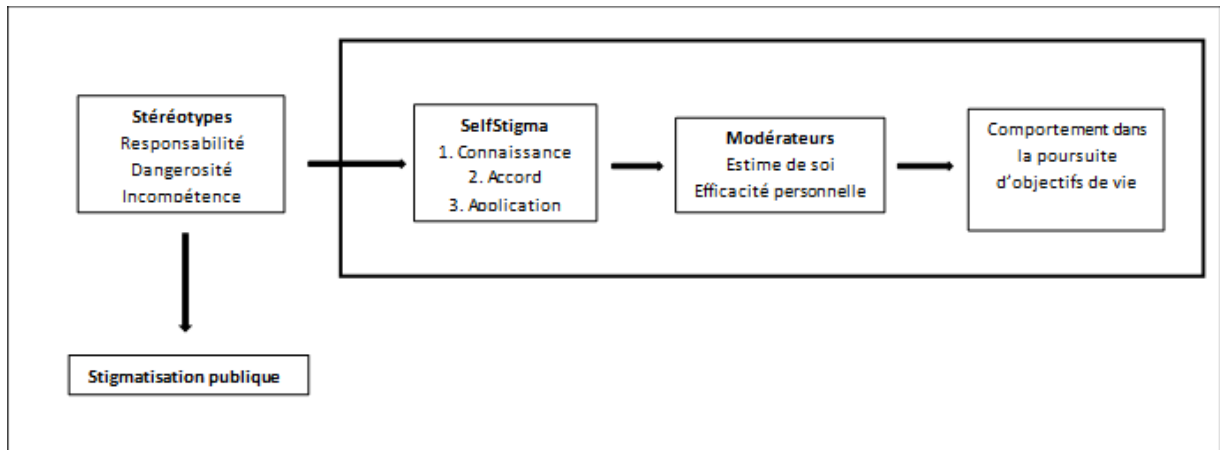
Stéréotypes
Responsabilité
Dangerosité
Incompétence

SelfStigma
1. Connaissance
2. Accord
3. Application

Modérateurs
Estime de soi
Efficacité personnelle

Comportement dans la poursuite d'objectifs de vie

Stigmatisation publique